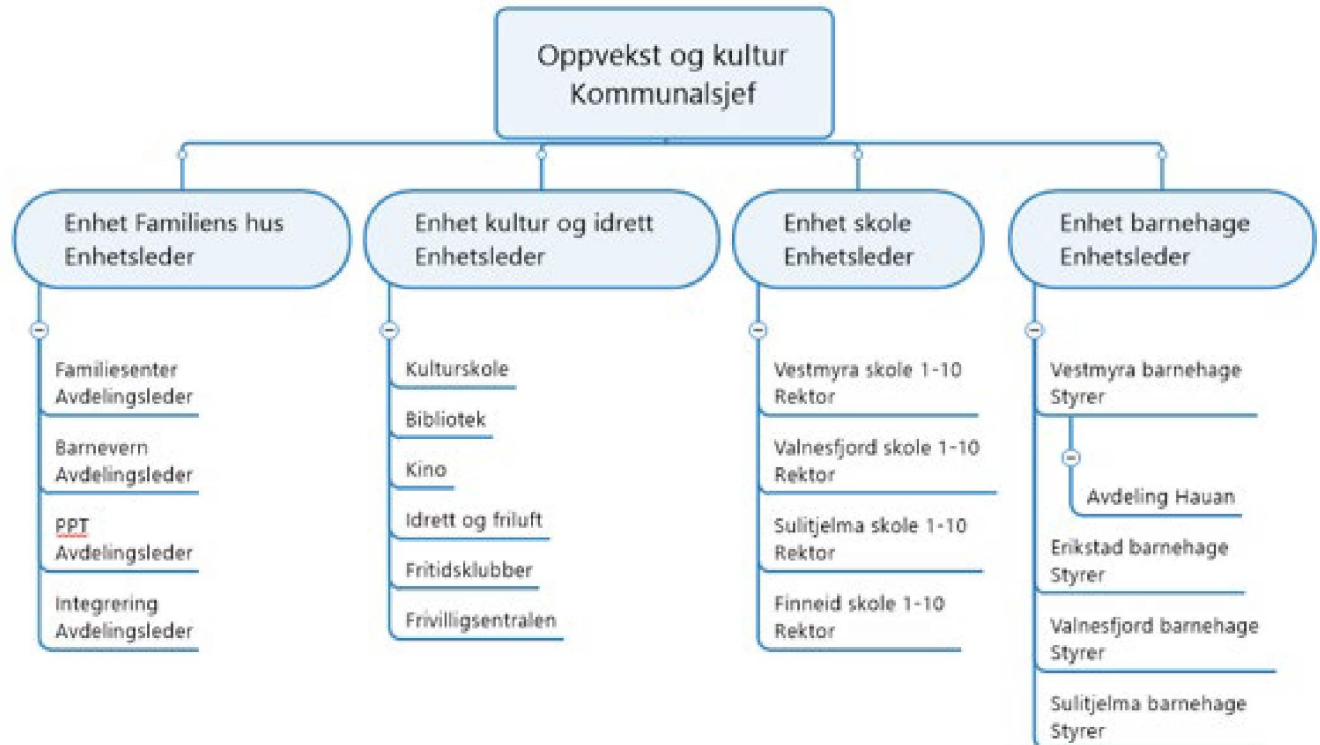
Oppvekst og kultur
Kommunalsjef

Enhet Familiens hus
Enhetsleder

Familiesenter
Avdelingsleder

Barnevern
Avdelingsleder

PPT
Avdelingsleder

Integrering
Avdelingsleder

Enhet kultur og idrett
Enhetsleder

Kulturskole

Bibliotek

Kino

Idrett og friluft

Fritidsklubber

Frivilligsentralen

Enhet skole
Enhetsleder

Vestmyra skole 1-10
Rektor

Valnesfjord skole 1-10
Rektor

Sulitjelma skole 1-10
Rektor

Finneid skole 1-10
Rektor

Enhet barnehage
Enhetsleder

Vestmyra barnehage
Styrer

Avdeling Hauan

Erikstad barnehage
Styrer

Valnesfjord barnehage
Styrer

Sulitjelma barnehage
Styrer